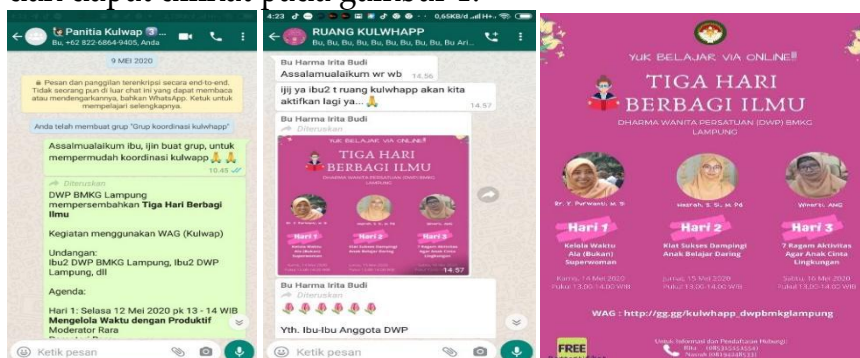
dan dapat dilihat pada gambar 1.

Panitia Kulwap
Bu, +62 822-6864-9405, Anda

9 MEI 2020

Pesan dan panggilan terenkripsi secara end-to-end. Tidak seorang pun di luar chat ini yang dapat membaca atau mendengarkannya, bahkan WhatsApp. Ketuk untuk mempelajari selengkapnya.

Anda telah membuat grup "Grup koordinasi kulwhapp"

Assalamualaikum ibu, ijin buat grup, untuk mempermudah koordinasi kulwapp 🙏🙏
10.45

Diteruskan
DWP BMKG Lampung mempersembahkan **Tiga Hari Berbagi Ilmu**

Kegiatan menggunakan WAG (Kulwap)

Undangan:
Ibu2 DWP BMKG Lampung, Ibu2 DWP Lampung, dll

Agenda:

Hari 1: Selasa 12 Mei 2020 pk 13 - 14 WIB
**Mengelola Waktu dengan Produktif**
Moderator Rara

Ketik pesan

4:23 0,65KB/d

RUANG KULWHAPP
Bu, Bu, Bu, Bu, Bu, Bu, Bu, Bu, Bu Ari...

Bu Harma Irita Budi
Assalamualaikum wr wb 14.56

ijij ya ibu2 t ruang kulwhapp akan kita aktifkan lagi ya... 🙏 14.57

Bu Harma Irita Budi
Diteruskan

YUK BELAJAR VIA ONLINE!
TIGA HARI BERBAGI ILMU
DHARMA WANITA PERSATUAN (DWP) BMKG LAMPUNG
Hari 1 Hari 2 Hari 3
14.57

Bu Harma Irita Budi
Diteruskan
🌷🌷🌷🌷🌷🌷

Yth. Ibu-Ibu Anggota DWP

Ketik pesan

YUK BELAJAR VIA ONLINE!!
TIGA HARI BERBAGI ILMU
DHARMA WANITA PERSATUAN (DWP) BMKG LAMPUNG

Dr. Y. Purwanti, M. Si
Hari 1
Kelola Waktu Ala (Bukan) Superwoman
Kamis, 14 Mei 2020
Pukul 13.00-14.00 WIB

Wadrah, S. Si., M. Pd
Hari 2
Kiat Sukses Dampingi Anak Belajar Daring
Jumat, 15 Mei 2020
Pukul 13.00-14.00 WIB

Winerti, AMG
Hari 3
7 Ragam Aktivitas Agar Anak Cinta Lingkungan
Sabtu, 16 Mei 2020
Pukul 13.00-14.00 WIB

WAG : http://gg.gg/kulwhapp_dwpbmkglampung

FREE
Untuk Informasi dan Pendaftaran Hubungi:
Rita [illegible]
Nasrah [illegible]